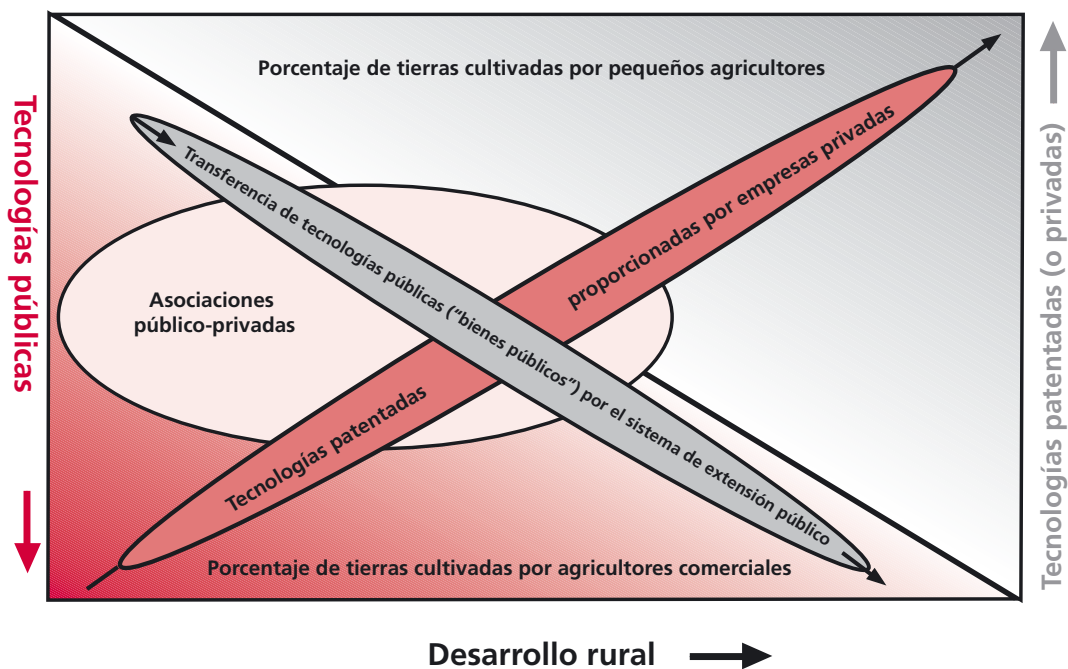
Tecnologías públicas

Porcentaje de tierras cultivadas por pequeños agricultores

Transferencia de tecnologías públicas ("bienes públicos") por el sistema de extensión público

proporcionadas por empresas privadas

Asociaciones público-privadas

Tecnologías patentadas

Porcentaje de tierras cultivadas por agricultores comerciales

Tecnologías patentadas (o privadas)

Desarrollo rural